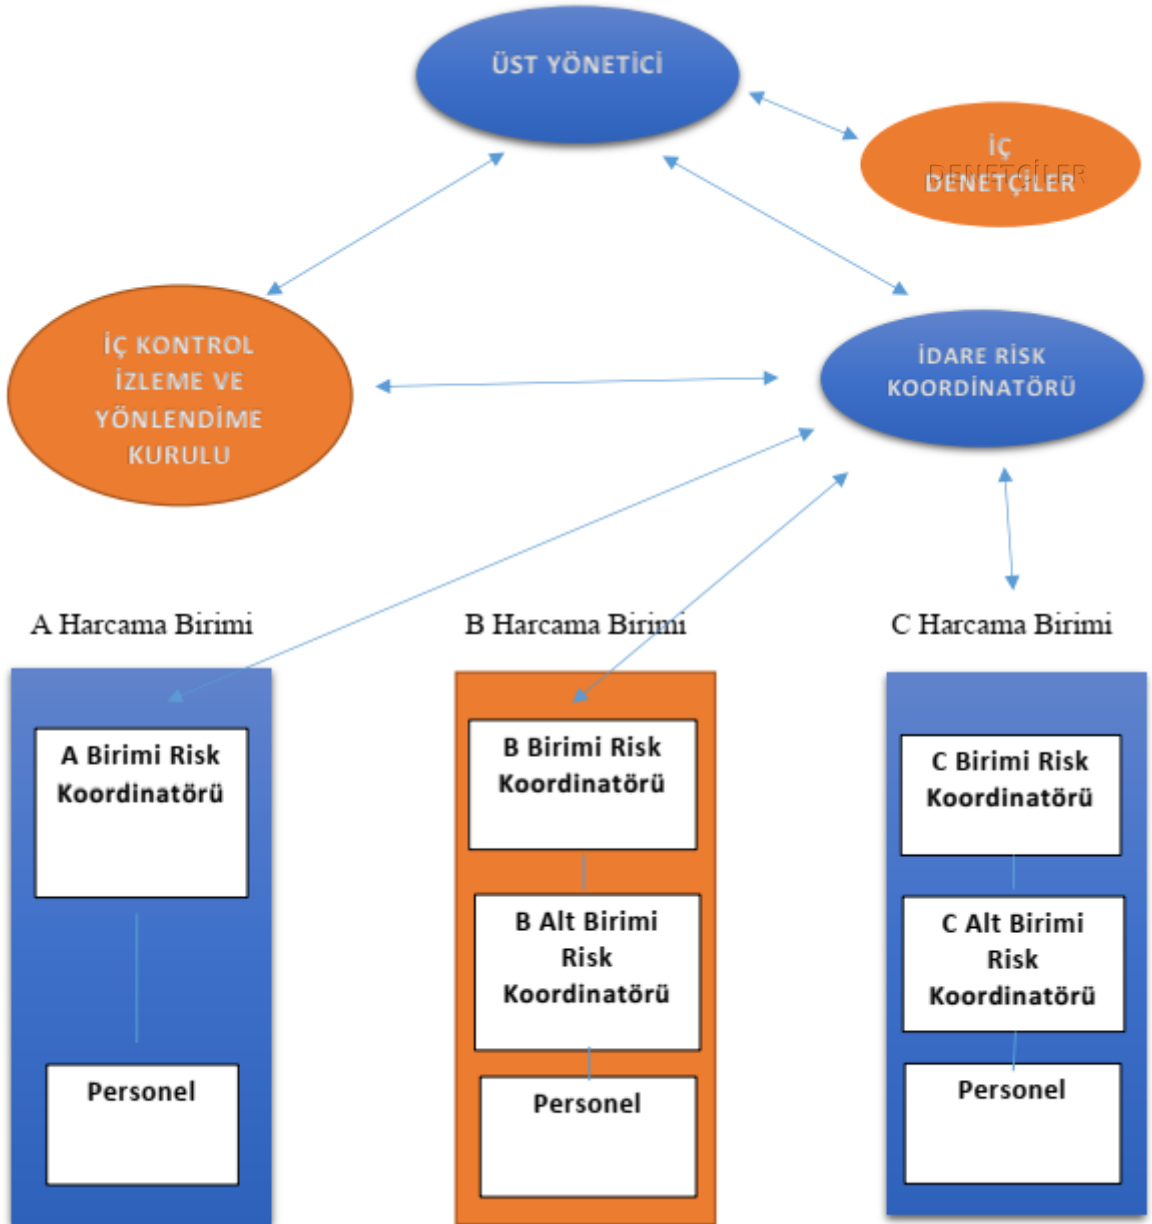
ÜST YÖNETİCİ

İÇ DENETÇİLER

İÇ KONTROL İZLEME VE YÖNLENDİME KURULU

İDARE RİSK KOORDİNATÖRÜ

A Harcama Birimi

B Harcama Birimi

C Harcama Birimi

A Birimi Risk Koordinatörü

Personel

B Birimi Risk Koordinatörü

B Alt Birimi Risk Koordinatörü

Personel

C Birimi Risk Koordinatörü

C Alt Birimi Risk Koordinatörü

Personel